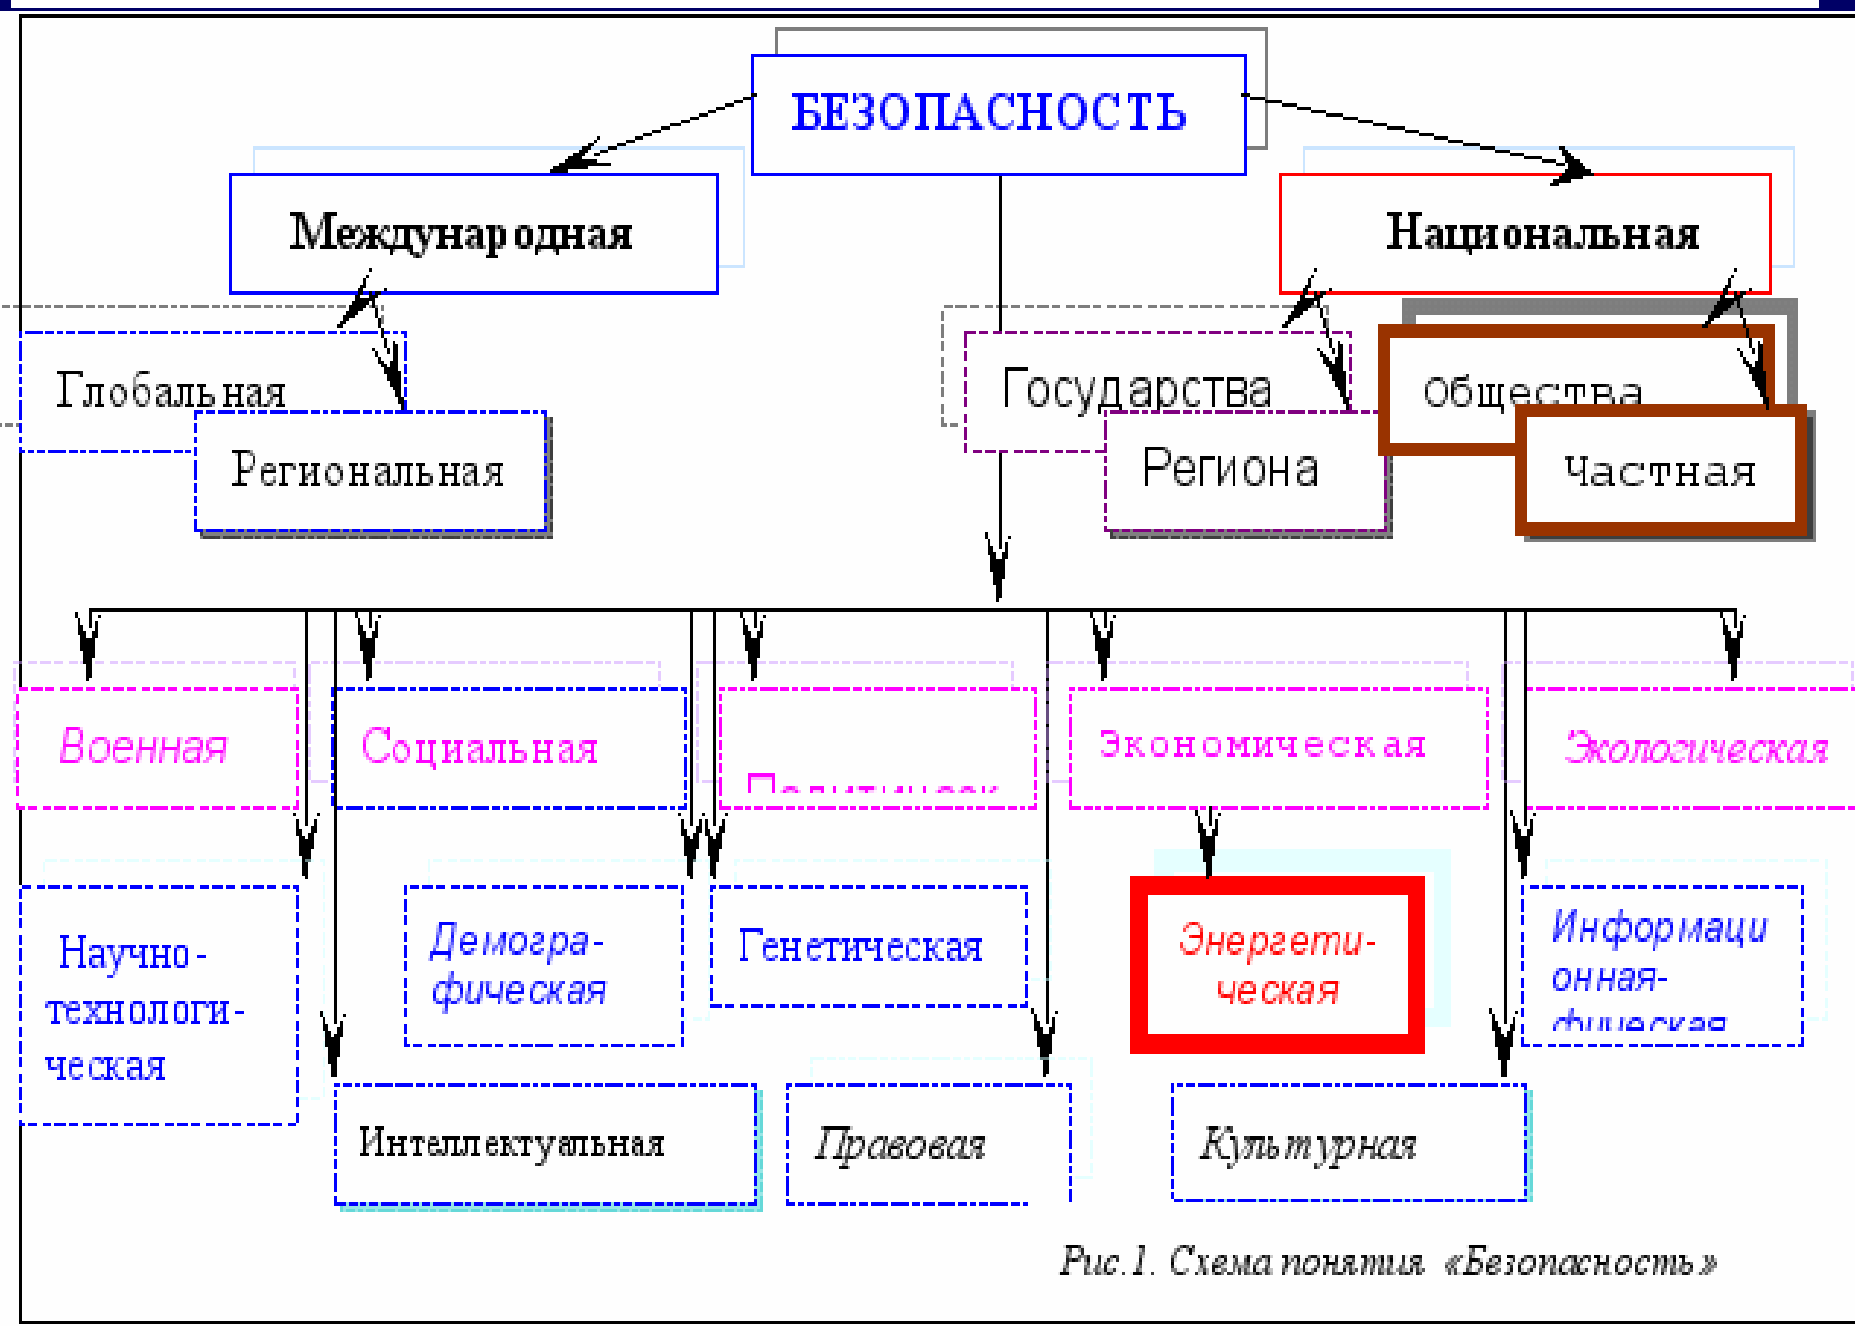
БЕЗОПАСНОСТЬ

Международная

Национальная

Глобальная

Региональная

Государства

Региона

Общества

Частная

Военная

Социальная

Политическ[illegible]

Экономическая

Экологическая

Научно-технологи-ческая

Демогра-фическая

Генетическая

Энергети-ческая

Информаци онная-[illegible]

Интеллектуальная

Правовая

Культурная

Рис.1. Схема понятия «Безопасность»